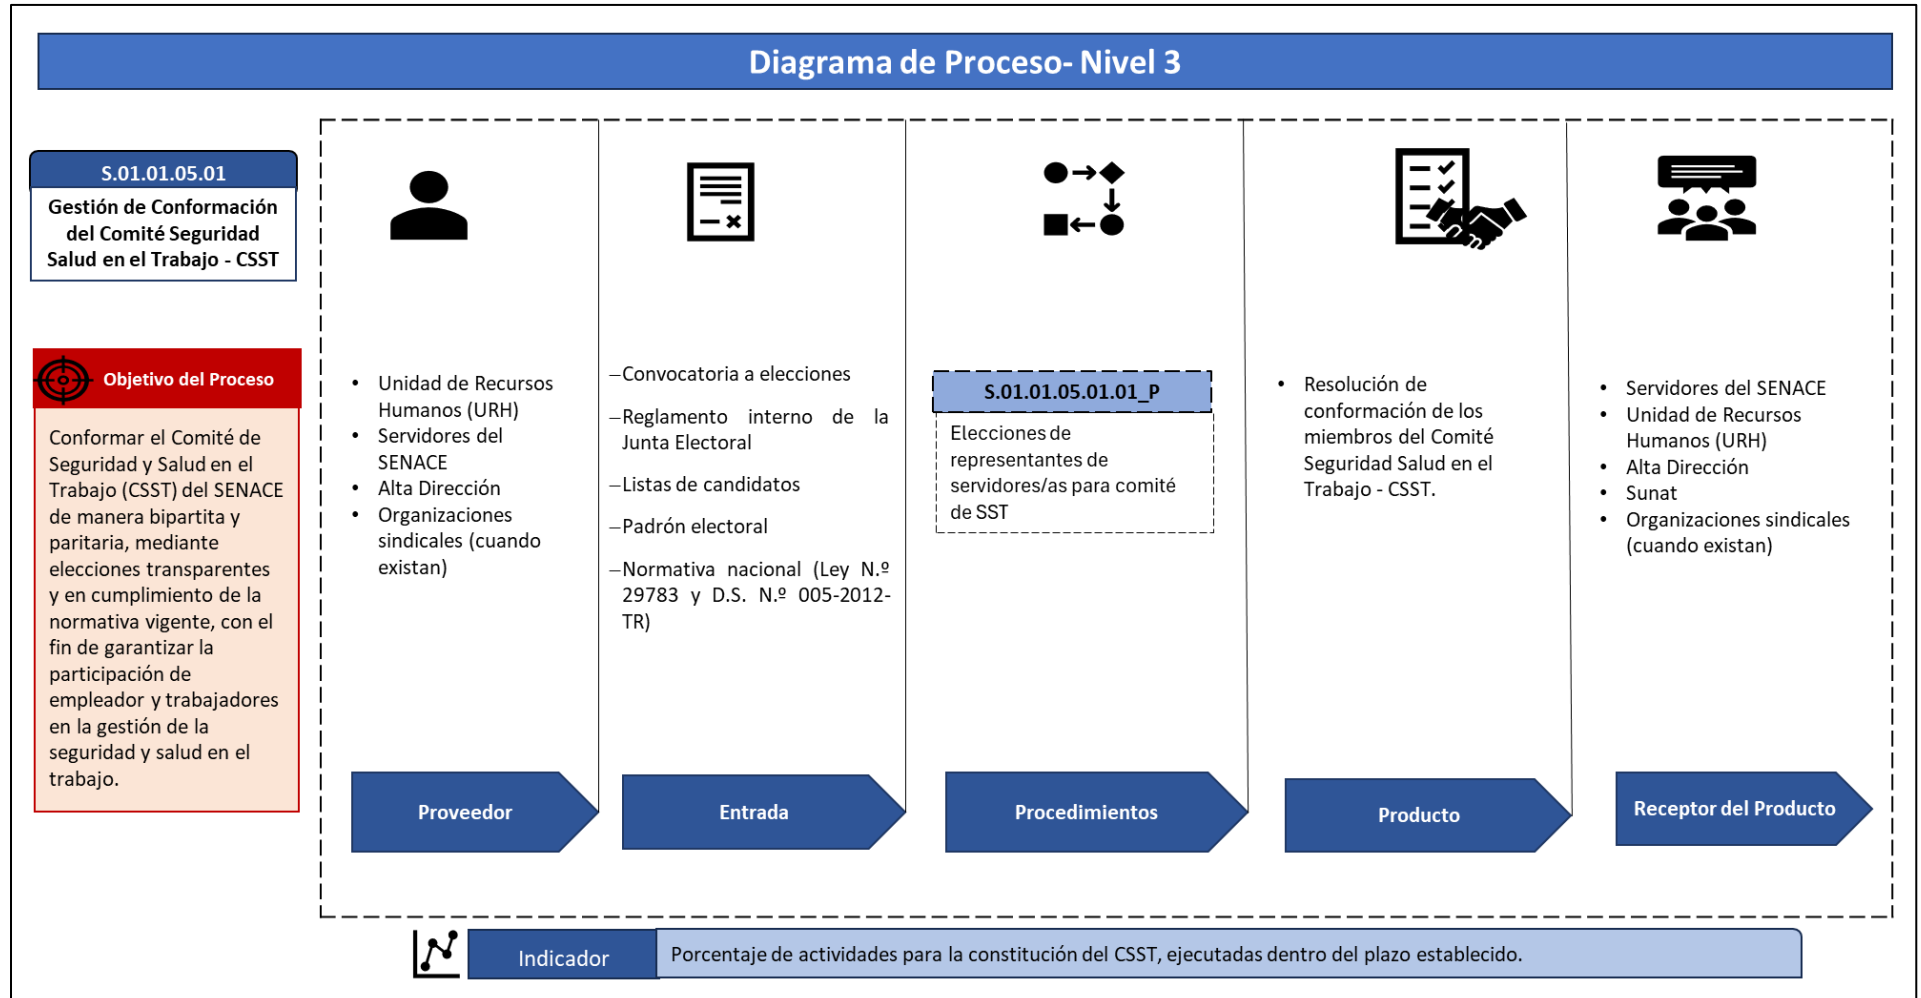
Diagrama de Proceso- Nivel 3

S.01.01.05.01
Gestión de Conformación del Comité Seguridad Salud en el Trabajo - CSST

Objetivo del Proceso

Conformar el Comité de Seguridad y Salud en el Trabajo (CSST) del SENACE de manera bipartita y paritaria, mediante elecciones transparentes y en cumplimiento de la normativa vigente, con el fin de garantizar la participación de empleador y trabajadores en la gestión de la seguridad y salud en el trabajo.

- Unidad de Recursos Humanos (URH)
- Servidores del SENACE
- Alta Dirección
- Organizaciones sindicales (cuando existan)

–Convocatoria a elecciones
–Reglamento interno de la Junta Electoral
–Listas de candidatos
–Padrón electoral
–Normativa nacional (Ley N.º 29783 y D.S. N.º 005-2012-TR)

S.01.01.05.01.01_P
Elecciones de representantes de servidores/as para comité de SST

- Resolución de conformación de los miembros del Comité Seguridad Salud en el Trabajo - CSST.

- Servidores del SENACE
- Unidad de Recursos Humanos (URH)
- Alta Dirección
- Sunat
- Organizaciones sindicales (cuando existan)

Proveedor
Entrada
Procedimientos
Producto
Receptor del Producto

Indicador
Porcentaje de actividades para la constitución del CSST, ejecutadas dentro del plazo establecido.